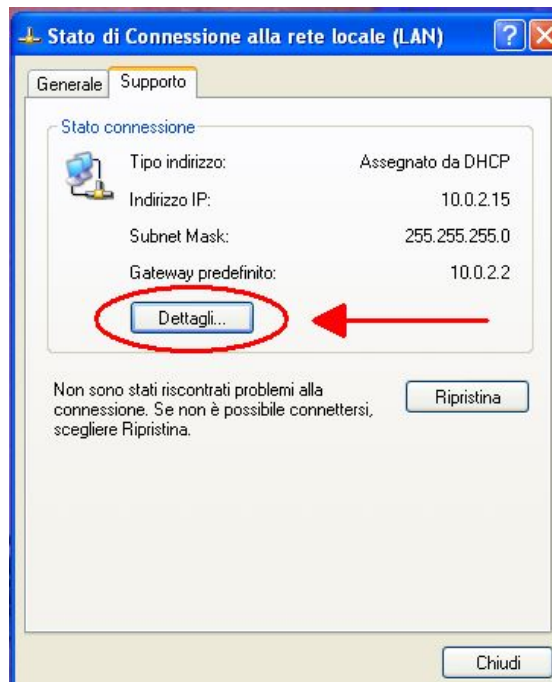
Stato di Connessione alla rete locale (LAN)

?

Generale | Supporto

Stato connessione

| | |
|---|---|
| Tipo indirizzo: | Assegnato da DHCP |
| Indirizzo IP: | 10.0.2.15 |
| Subnet Mask: | 255.255.255.0 |
| Gateway predefinito: | 10.0.2.2 |

Dettagli...

Non sono stati riscontrati problemi alla connessione. Se non è possibile connettersi, scegliere Ripristina.

Ripristina

Chiudi